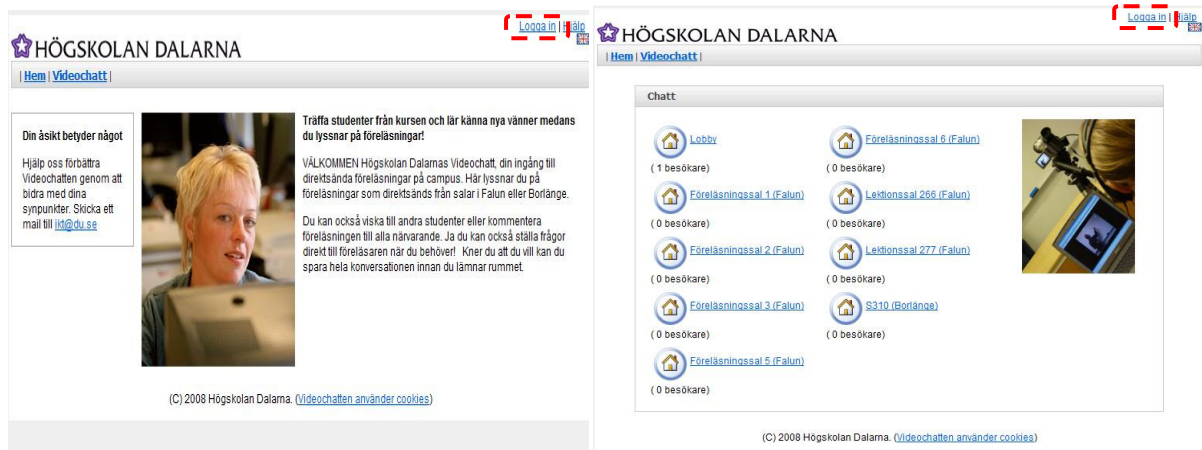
Logga in | Hjälp

HÖGSKOLAN DALARNA

| Hem | Videochatt |

Din åsikt betyder något

Hjälp oss förbättra Videochatten genom att bidra med dina synpunkter. Skicka ett mail till ikt@du.se

Träffa studenter från kursen och lär känna nya vänner medans du lyssnar på föreläsningar!

VÄLKOMMEN Högskolan Dalarnas Videochatt, din ingång till direktsända föreläsningar på campus. Här lyssnar du på föreläsningar som direktsänds från salar i Falun eller Borlänge.

Du kan också viska till andra studenter eller kommentera föreläsningen till alla närvarande. Ja du kan också ställa frågor direkt till föreläsaren när du behöver! Kner du att du vill kan du spara hela konversationen innan du lämnar rummet.

(C) 2008 Högskolan Dalarna. (Videochatten använder cookies)

Logga in | Hjälp

HÖGSKOLAN DALARNA

| Hem | Videochatt |

Chatt

Lobby
( 1 besökare)

Föreläsningssal 1 (Falun)
( 0 besökare)

Föreläsningssal 2 (Falun)
( 0 besökare)

Föreläsningssal 3 (Falun)
( 0 besökare)

Föreläsningssal 5 (Falun)
( 0 besökare)

Föreläsningssal 6 (Falun)
( 0 besökare)

Lektionssal 266 (Falun)
( 0 besökare)

Lektionssal 277 (Falun)
( 0 besökare)

S310 (Borlänge)
( 0 besökare)

(C) 2008 Högskolan Dalarna. (Videochatten använder cookies)